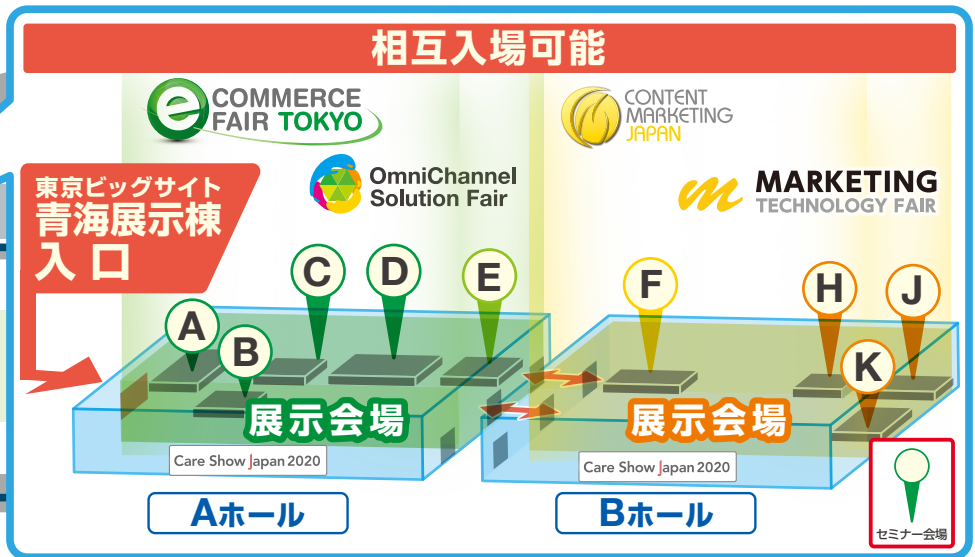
相互入場可能

e COMMERCE FAIR TOKYO

OmniChannel Solution Fair

CONTENT MARKETING JAPAN

m MARKETING TECHNOLOGY FAIR

東京ビッグサイト
青海展示棟
入口

A
B
C
D
E
F
H
J
K

展示会場

展示会場

Care Show Japan 2020

Care Show Japan 2020

Aホール

Bホール

セミナー会場